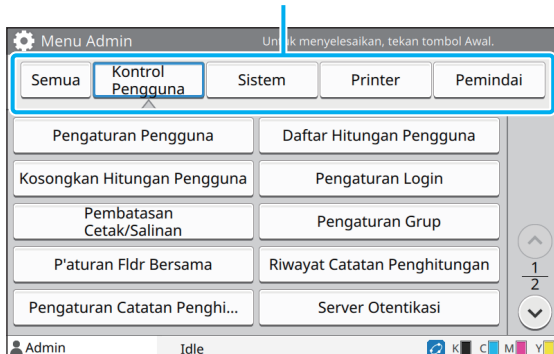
Menu Admin

Untuk menyelesaikan, tekan tombol Awal.

Semua

Kontrol Pengguna

Sistem

Printer

Pemindai

Pengaturan Pengguna

Daftar Hitungan Pengguna

Kosongkan Hitungan Pengguna

Pengaturan Login

Pembatasan Cetak/Salinan

Pengaturan Grup

P'aturan Fldr Bersama

Riwayat Catatan Penghitungan

Pengaturan Catatan Penghi...

Server Otentikasi

$\frac{1}{2}$

Admin

Idle

K C M Y